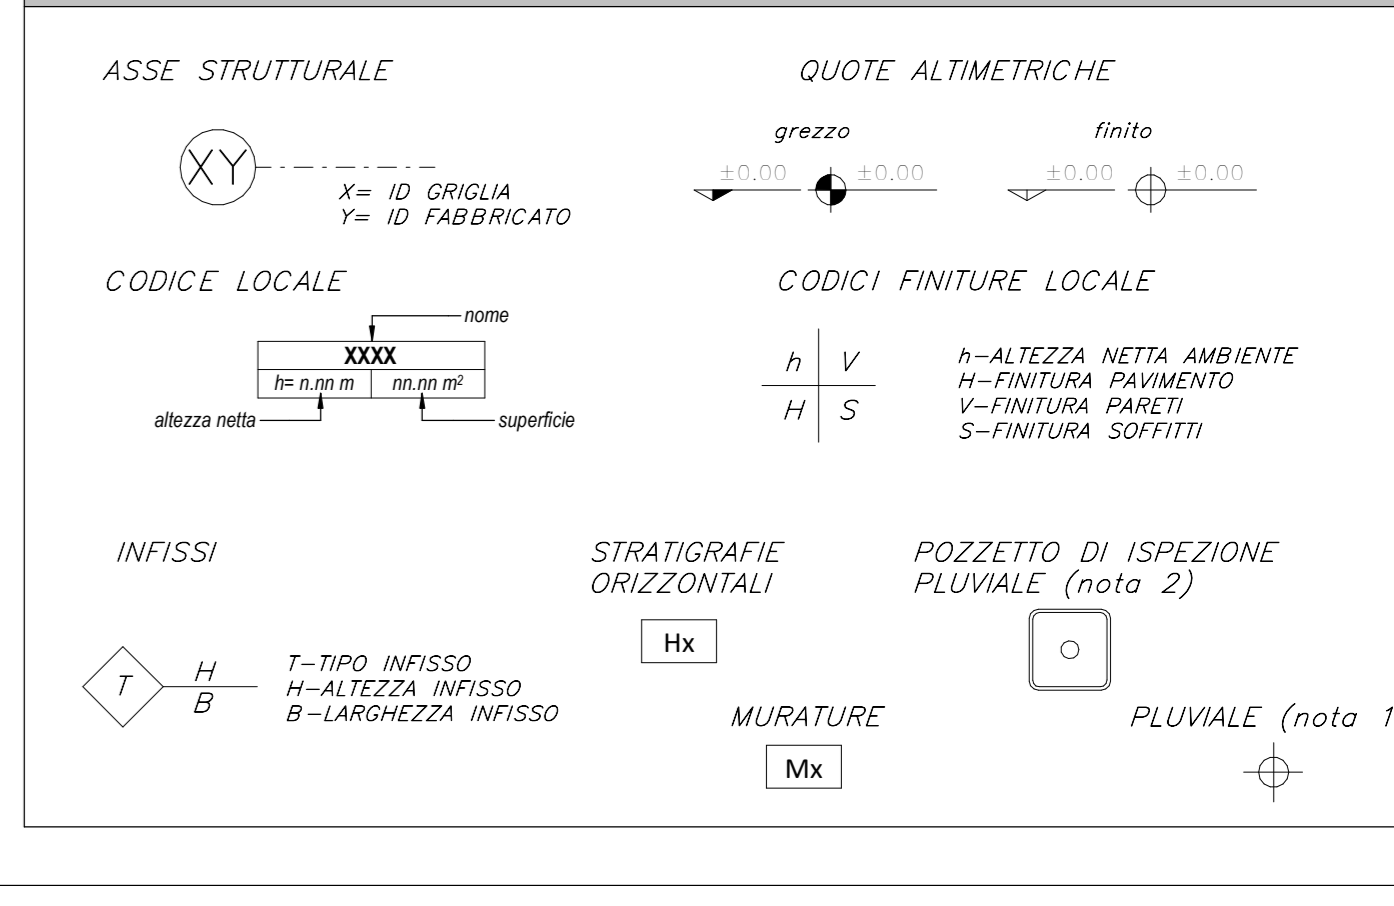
ASSE STRUTTURALE

XY

X= ID GRIGLIA
Y= ID FABBRICATO

QUOTE ALTIMETRICHE

grezzo

$\pm0.00$ $\pm0.00$

finito

$\pm0.00$ $\pm0.00$

CODICE LOCALE

nome

| XXXX | |
|---|---|
| h= n.nn m | nn.nn m$^2$ |

altezza netta

superficie

CODICI FINITURE LOCALE

| h | V |
|---|---|
| H | S |

h–ALTEZZA NETTA AMBIENTE
H–FINITURA PAVIMENTO
V–FINITURA PARETI
S–FINITURA SOFFITTI

INFISSI

T

H
B

T–TIPO INFISSO
H–ALTEZZA INFISSO
B–LARGHEZZA INFISSO

STRATIGRAFIE
ORIZZONTALI

Hx

MURATURE

Mx

POZZETTO DI ISPEZIONE
PLUVIALE (nota 2)

PLUVIALE (nota 1